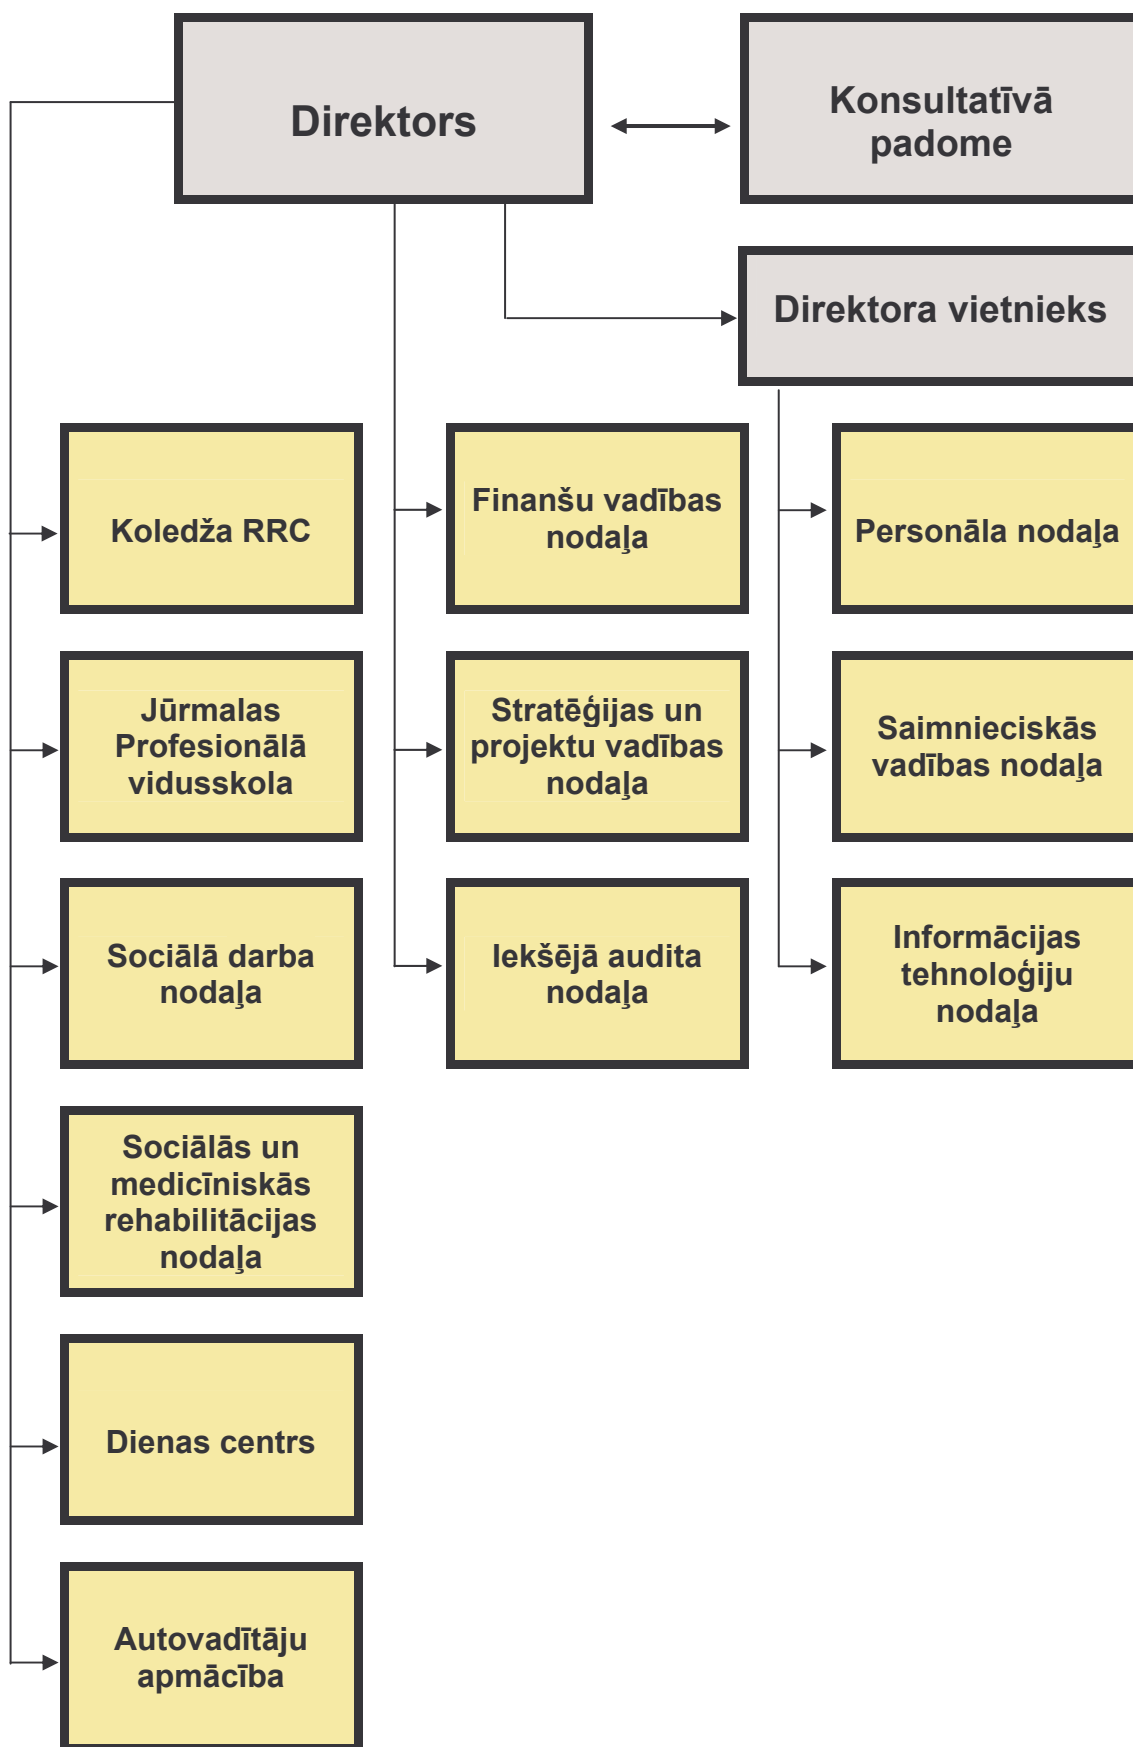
Direktors

Konsultatīvā padome

Direktora vietnieks

Koledža RRC

Jūrmalas Profesionālā vidusskola

Sociālā darba nodaļa

Sociālās un medicīniskās rehabilitācijas nodaļa

Dienas centrs

Autovadītāju apmācība

Finanšu vadības nodaļa

Stratēģijas un projektu vadības nodaļa

Iekšējā audita nodaļa

Personāla nodaļa

Saimnieciskās vadības nodaļa

Informācijas tehnoloģiju nodaļa